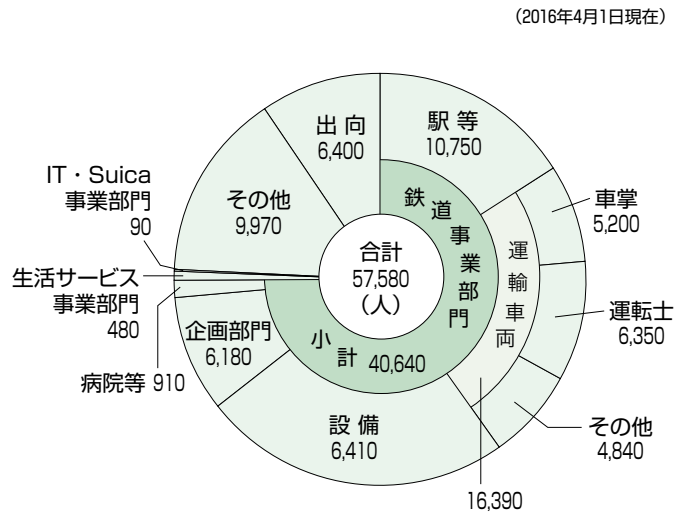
(2016年4月1日現在)

出向
6,400

駅等
10,750

車掌
5,200

運転士
6,350

その他
4,840

16,390

運輸車両

鉄道事業部門

小計 40,640

合計
57,580
(人)

設備
6,410

企画部門
6,180

その他
9,970

IT・Suica
事業部門
90

生活サービス
事業部門
480

病院等 910